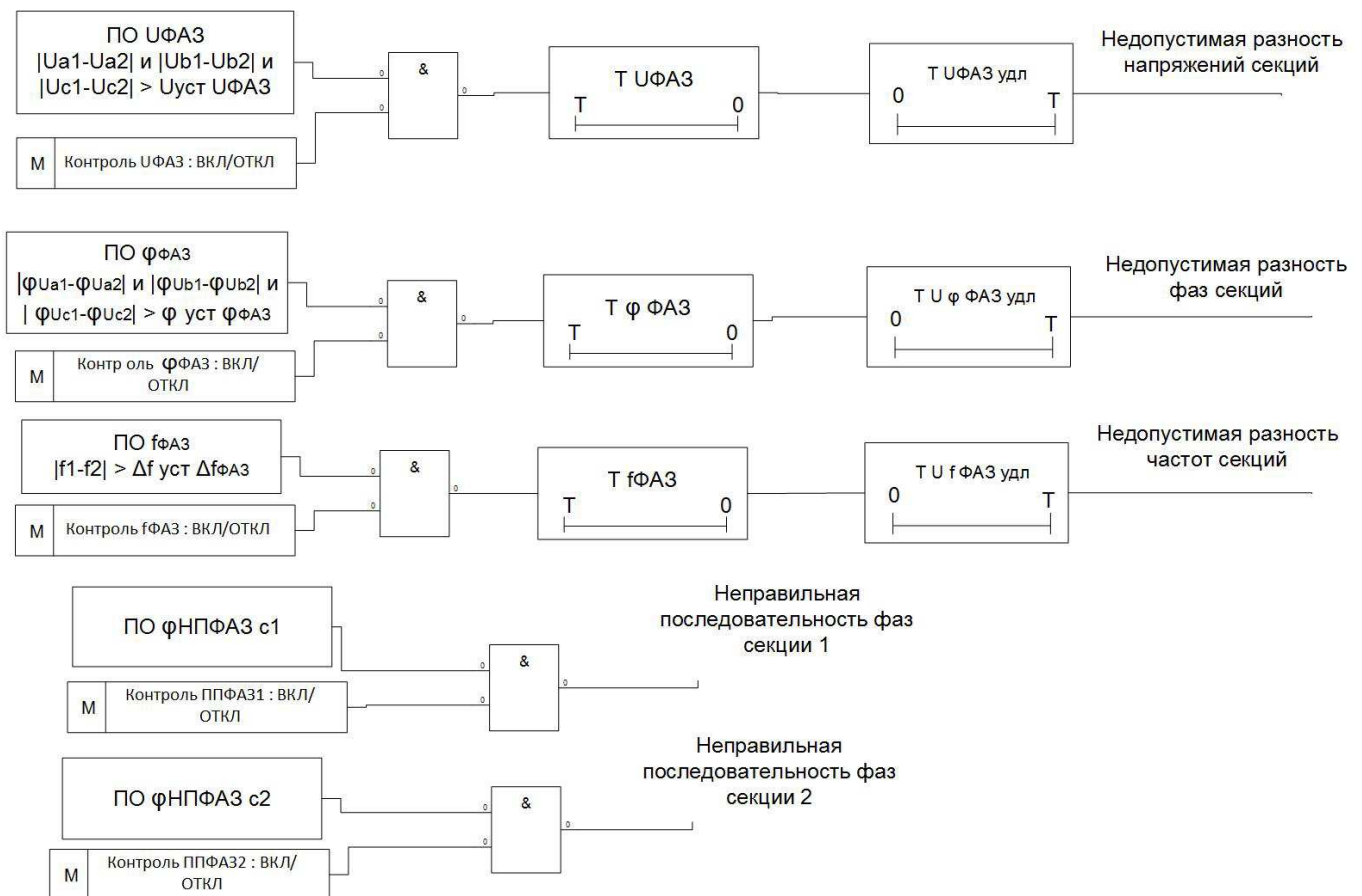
ПО UФАЗ
|Ua1-Ua2| и |Ub1-Ub2| и |Uc1-Uc2| > Uуст UФАЗ

M Контроль UФАЗ : ВКЛ/ОТКЛ

0
0
&
0

T UФАЗ
T 0

T UФАЗ удл
0 T

Недопустимая разность напряжений секций

ПО φФАЗ
|φUa1-φUa2| и |φUb1-φUb2| и | φUc1-φUc2| > φ уст φФАЗ

M Контр оль φФАЗ : ВКЛ/ОТКЛ

0
0
&
0

T φ ФАЗ
T 0

T U φ ФАЗ удл
0 T

Недопустимая разность фаз секций

ПО fФАЗ
|f1-f2| > Δf уст ΔfФАЗ

M Контроль fФАЗ : ВКЛ/ОТКЛ

0
0
&
0

T fФАЗ
T 0

T U f ФАЗ удл
0 T

Недопустимая разность частот секций

ПО φНПФАЗ с1

M Контроль ППФАЗ1 : ВКЛ/ОТКЛ

0
0
&
0

Неправильная последовательность фаз секции 1

ПО φНПФАЗ с2

M Контроль ППФАЗ2 : ВКЛ/ОТКЛ

0
0
&
0

Неправильная последовательность фаз секции 2